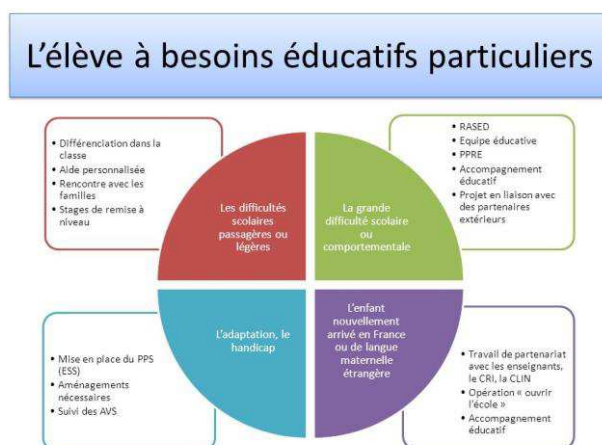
L'élève à besoins éducatifs particuliers

- Différenciation dans la classe
- Aide personnalisée
- Rencontre avec les familles
- Stages de remise à niveau

Les difficultés scolaires passagères ou légères

La grande difficulté scolaire ou comportementale

- RASED
- Equipe éducative
- PPRE
- Accompagnement éducatif
- Projet en liaison avec des partenaires extérieurs

L'adaptation, le handicap

- Mise en place du PPS (ESS)
- Aménagements nécessaires
- Suivi des AVS

L'enfant nouvellement arrivé en France ou de langue maternelle étrangère

- Travail de partenariat avec les enseignants, le CRI, la CLIN
- Opération « ouvrir l'école »
- Accompagnement éducatif